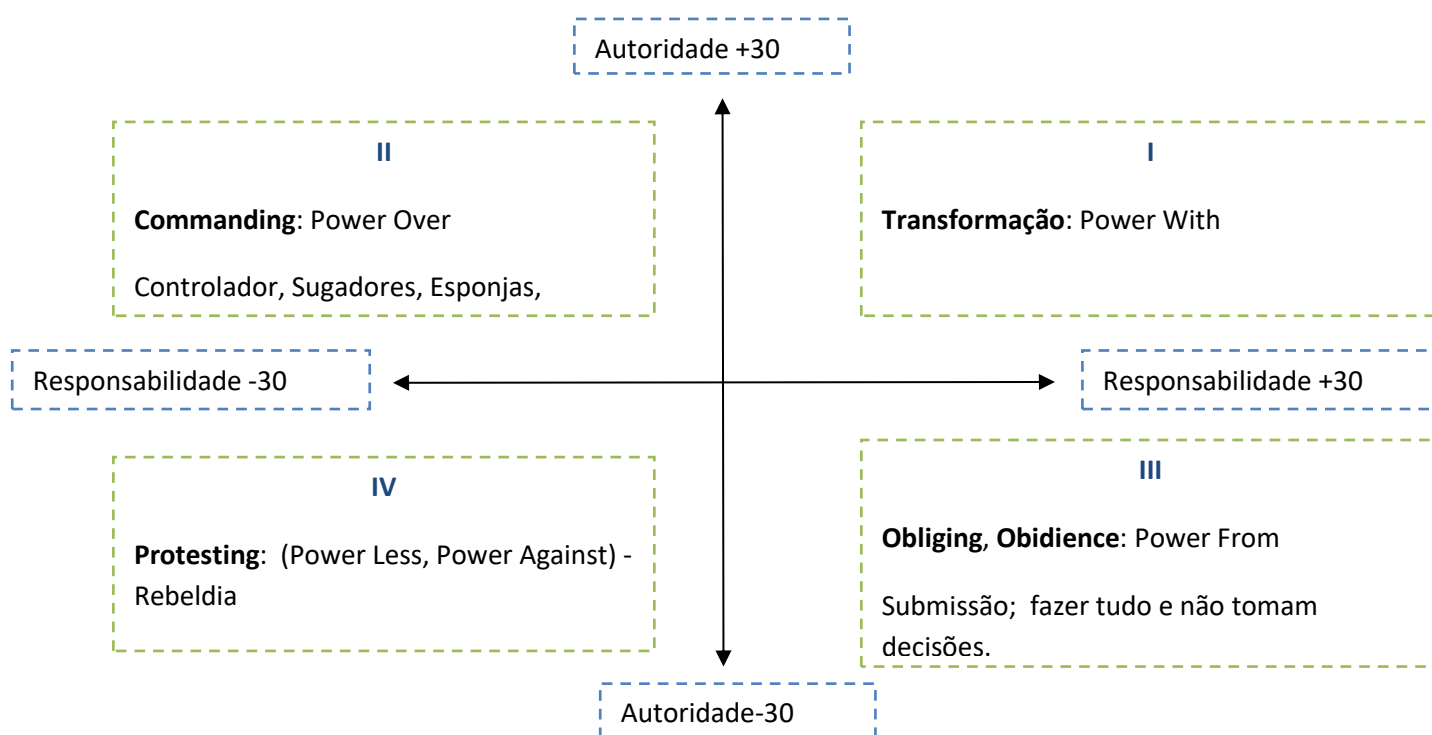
Autoridade +30

II

Commanding: Power Over

Controlador, Sugadores, Esponjas,

I

Transformação: Power With

Responsabilidade -30

Responsabilidade +30

IV

Protesting: (Power Less, Power Against) - Rebeldia

III

Obliging, Obidience: Power From

Submissão; fazer tudo e não tomam decisões.

Autoridade-30